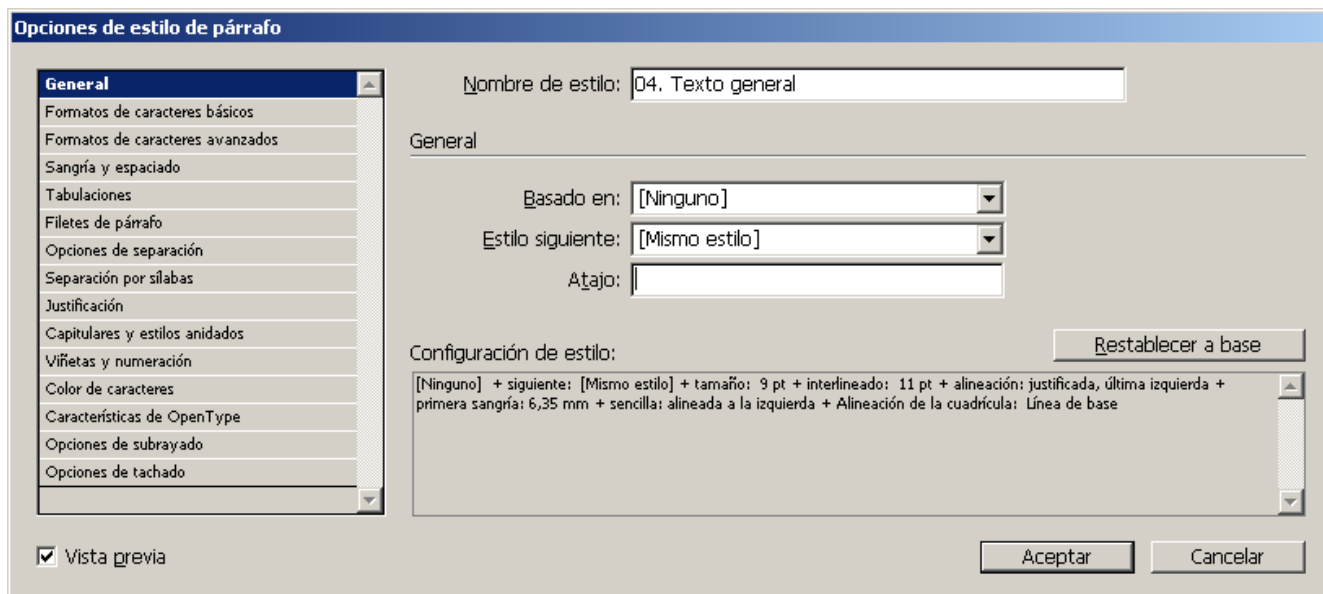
Opciones de estilo de párrafo

General
Formatos de caracteres básicos
Formatos de caracteres avanzados
Sangría y espaciado
Tabulaciones
Filetes de párrafo
Opciones de separación
Separación por sílabas
Justificación
Capitulares y estilos anidados
Viñetas y numeración
Color de caracteres
Características de OpenType
Opciones de subrayado
Opciones de tachado

Nombre de estilo: 04. Texto general

General

Basado en: [Ninguno]
Estilo siguiente: [Mismo estilo]
Atajo:

Configuración de estilo:

Restablecer a base

[Ninguno] + siguiente: [Mismo estilo] + tamaño: 9 pt + interlineado: 11 pt + alineación: justificada, última izquierda + primera sangría: 6,35 mm + sencilla: alineada a la izquierda + Alineación de la cuadrícula: Línea de base

Vista previa

Aceptar

Cancelar